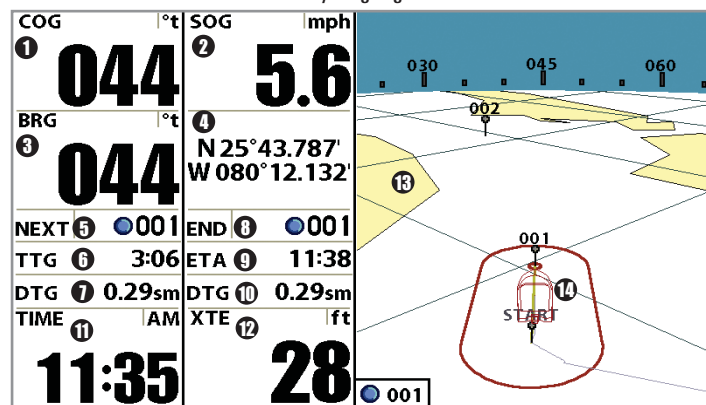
COG °t
1
044

SOG mph
2
5.6

BRG °t
3
044

4
N 25°43.787'
W 080°12.132'

NEXT 5 001
END 8 001
TTG 6 3:06
ETA 9 11:38
DTG 7 0.29sm
DTG 10 0.29sm

TIME 11 AM
11:35

XTE 12 ft
28

030 045 060
002
13
001
14
START
001